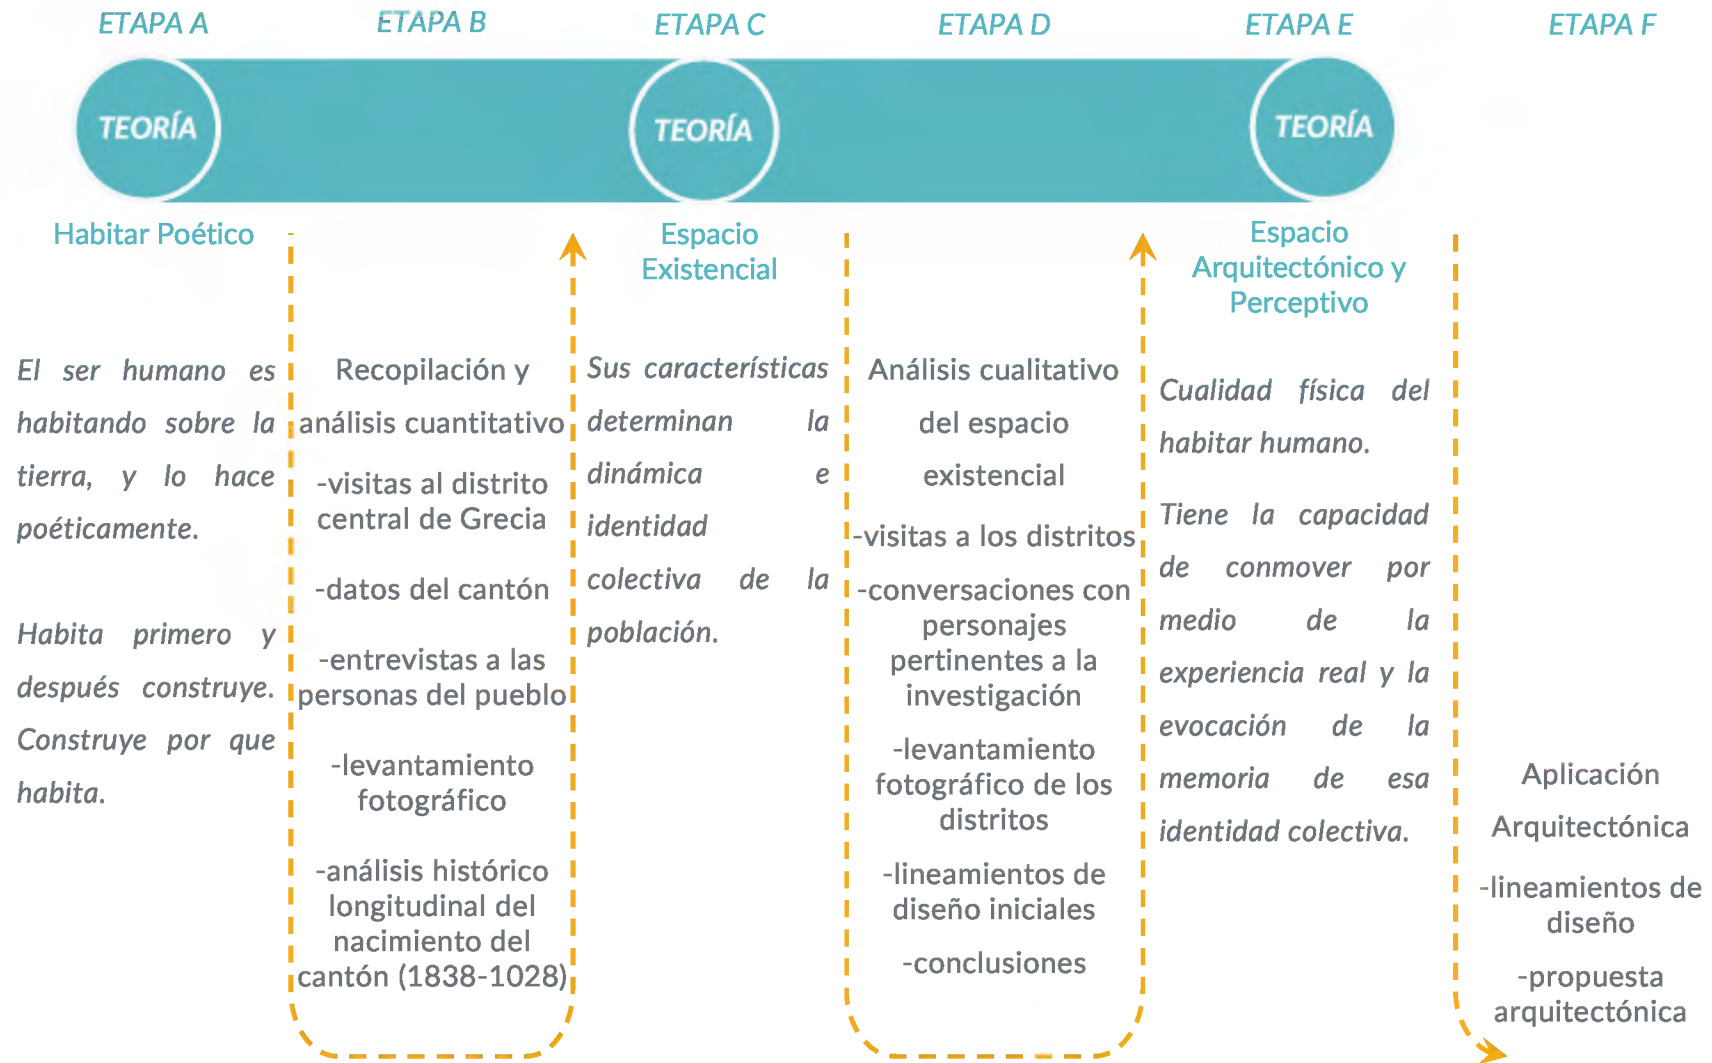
ETAPA A

ETAPA B

ETAPA C

ETAPA D

ETAPA E

ETAPA F

TEORÍA

TEORÍA

TEORÍA

Habitar Poético

El ser humano es habitando sobre la tierra, y lo hace poéticamente.

Habita primero y después construye. Construye por que habita.

Recopilación y análisis cuantitativo

-visitas al distrito central de Grecia

-datos del cantón

-entrevistas a las personas del pueblo

-levantamiento fotográfico

-análisis histórico longitudinal del nacimiento del cantón (1838-1028)

Espacio Existencial

Sus características determinan la dinámica e identidad colectiva de la población.

Análisis cualitativo del espacio existencial

-visitas a los distritos

-conversaciones con personajes pertinentes a la investigación

-levantamiento fotográfico de los distritos

-lineamientos de diseño iniciales

-conclusiones

Espacio Arquitectónico y Perceptivo

Cualidad física del habitar humano.

Tiene la capacidad de conmover por medio de la experiencia real y la evocación de la memoria de esa identidad colectiva.

Aplicación Arquitectónica

-lineamientos de diseño

-propuesta arquitectónica